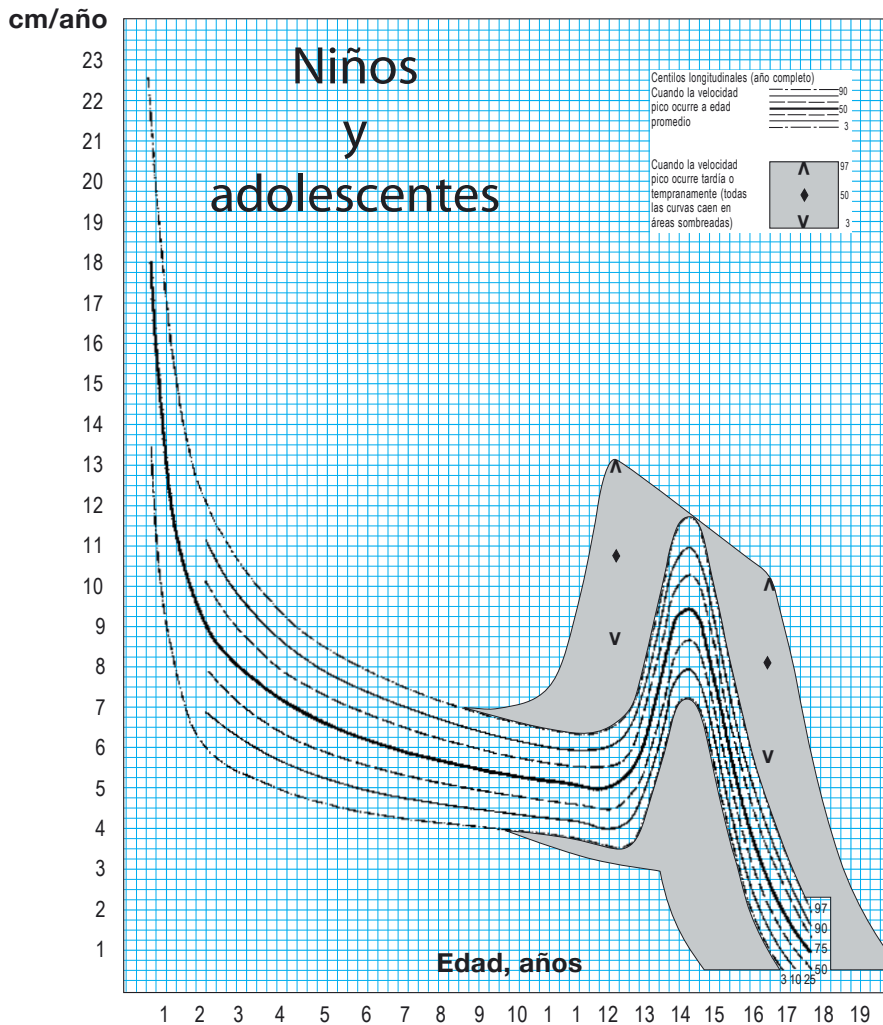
cm/año

Niños
y
adolescentes

Centilos longitudinales (año completo)
Cuando la velocidad pico ocurre a edad promedio
90
50
3

Cuando la velocidad pico ocurre tardía o tempranamente (todas las curvas caen en áreas sombreadas)
^
♦
v
97
50
3

23
22
21
20
19
18
17
16
15
14
13
12
11
10
9
8
7
6
5
4
3
2
1

^
♦
v
^
♦
v

97
90
75
50
3 10 25

Edad, años

1 2 3 4 5 6 7 8 9 10 1 1 12 13 14 15 16 17 18 19